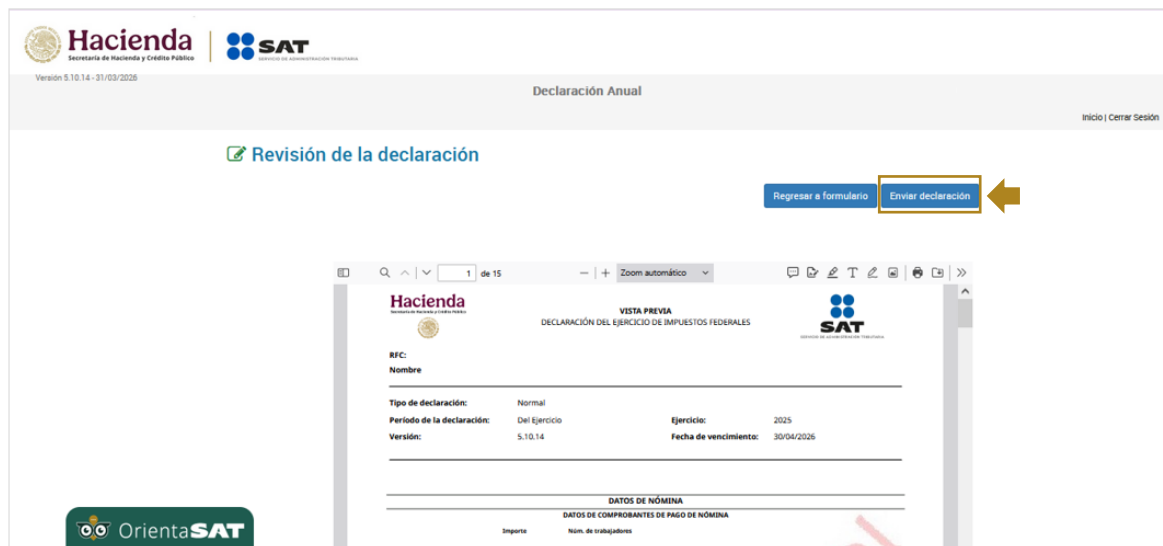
Hacienda
Secretaría de Hacienda y Crédito Público

SAT
SERVICIO DE ADMINISTRACIÓN TRIBUTARIA

Versión 5.10.14 - 31/03/2026

Declaración Anual

Inicio | Cerrar Sesión

Revisión de la declaración

Regresar a formulario

Enviar declaración

1 de 15

Zoom automático

Hacienda
Secretaría de Hacienda y Crédito Público

VISTA PREVIA
DECLARACIÓN DEL EJERCICIO DE IMPUESTOS FEDERALES

SAT
SERVICIO DE ADMINISTRACIÓN TRIBUTARIA

RFC:
Nombre

| Tipo de declaración: | Normal | | |
|---|---|---|---|
| Período de la declaración: | Del Ejercicio | Ejercicio: | 2025 |
| Versión: | 5.10.14 | Fecha de vencimiento: | 30/04/2026 |

DATOS DE NÓMINA
DATOS DE COMPROBANTES DE PAGO DE NÓMINA

Importe
Núm. de trabajadores

OrientaSAT